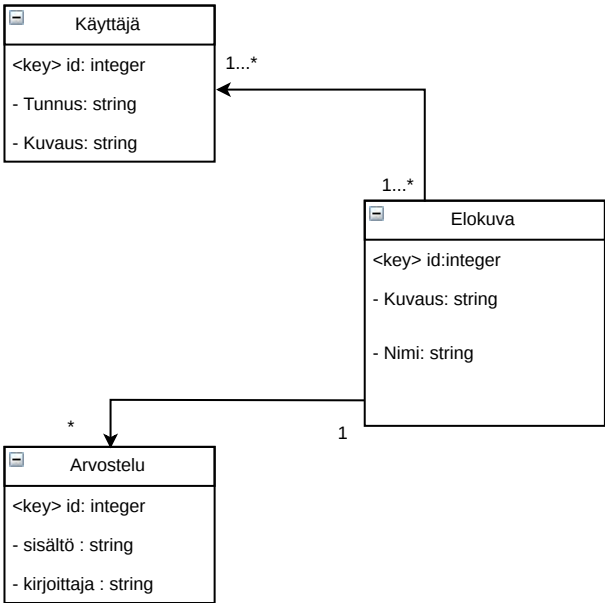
Käyttäjä

<key> id: integer

- Tunnus: string

- Kuvaus: string

1...*

1...*

Elokuva

<key> id:integer

- Kuvaus: string

- Nimi: string

*

1

Arvostelu

<key> id: integer

- sisältö : string

- kirjoittaja : string